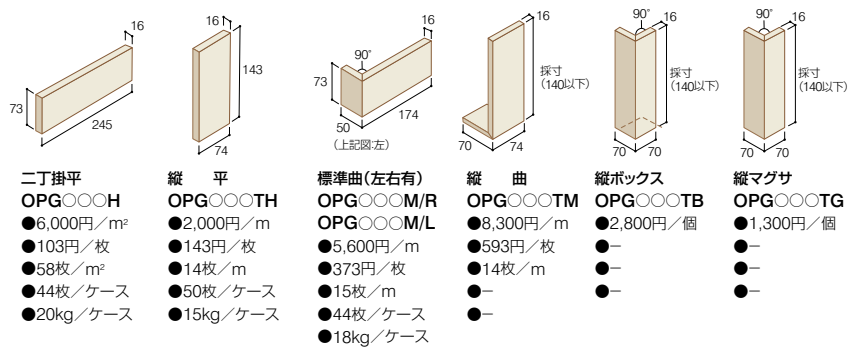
16
73
245

二丁掛平
OPG○○○H
●6,000円／m²
●103円／枚
●58枚／m²
●44枚／ケース
●20kg／ケース

16
143
74

縦　平
OPG○○○TH
●2,000円／m
●143円／枚
●14枚／m
●50枚／ケース
●15kg／ケース

16
90°
73
50
174
（上記図:左）

標準曲（左右有）
OPG○○○M/R
OPG○○○M/L
●5,600円／m
●373円／枚
●15枚／m
●44枚／ケース
●18kg／ケース

16
採寸
（140以下）
70
74

縦　曲
OPG○○○TM
●8,300円／m
●593円／枚
●14枚／m
●–
●–

90°
16
採寸
（140以下）
70
70

縦ボックス
OPG○○○TB
●2,800円／個
●–
●–
●–

90°
16
採寸
（140以下）
70
70

縦マグサ
OPG○○○TG
●1,300円／個
●–
●–
●–